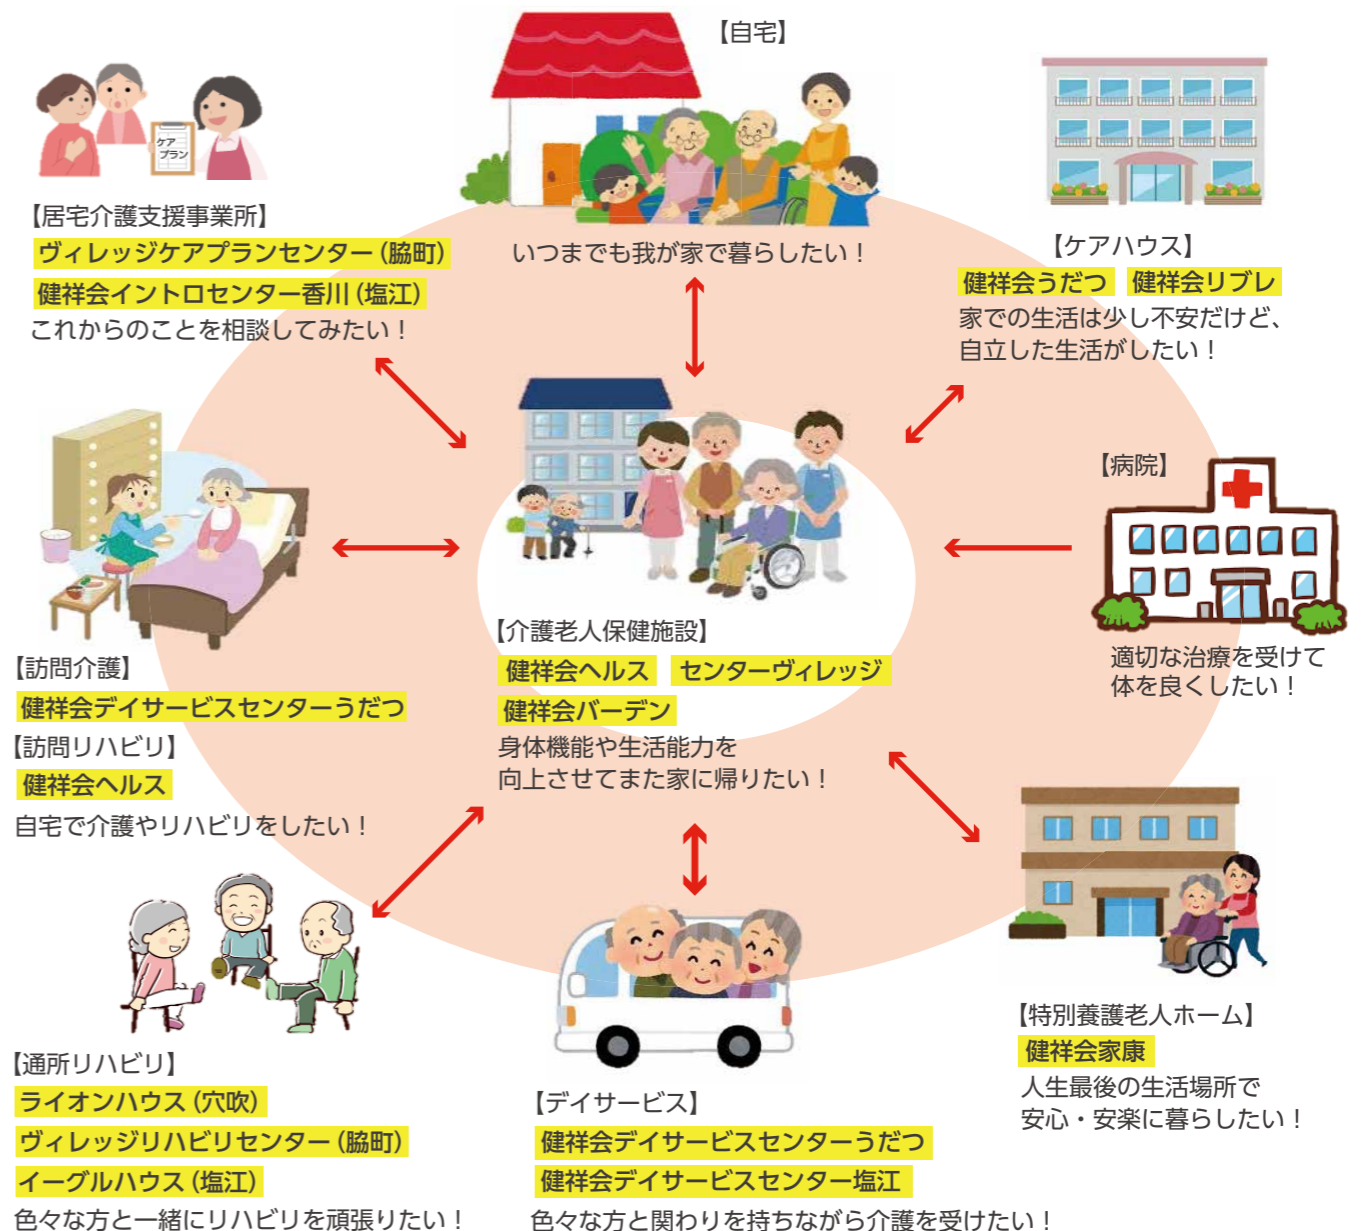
【自宅】
いつまでも我が家で暮らしたい！

ケア
プラン

【居宅介護支援事業所】
ヴィレッジケアプランセンター（脇町）
健祥会イントロセンター香川（塩江）
これからのことを相談してみたい！

【ケアハウス】
健祥会うだつ　健祥会リブレ
家での生活は少し不安だけど、
自立した生活がしたい！

【病院】
適切な治療を受けて
体を良くしたい！

【介護老人保健施設】
健祥会ヘルス　センターヴィレッジ
健祥会バーデン
身体機能や生活能力を
向上させてまた家に帰りたい！

【訪問介護】
健祥会デイサービスセンターうだつ
【訪問リハビリ】
健祥会ヘルス
自宅で介護やリハビリをしたい！

【特別養護老人ホーム】
健祥会家康
人生最後の生活場所で
安心・安楽に暮らしたい！

【通所リハビリ】
ライオンハウス（穴吹）
ヴィレッジリハビリセンター（脇町）
イーグルハウス（塩江）
色々な方と一緒にリハビリを頑張りたい！

【デイサービス】
健祥会デイサービスセンターうだつ
健祥会デイサービスセンター塩江
色々な方と関わりを持ちながら介護を受けたい！